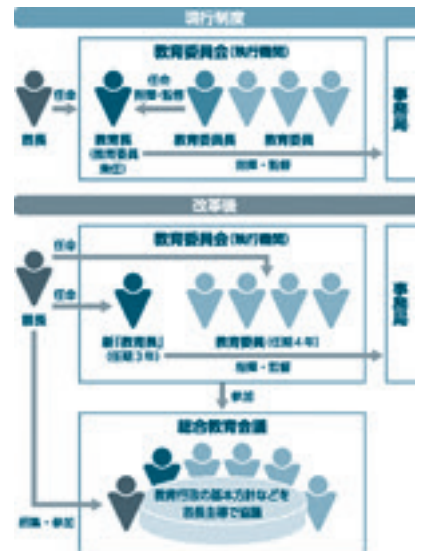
現行制度

教育委員会(執行機関)

任命

首長

任命
指揮・監督

教育長
(教育委員
兼任)

教育委員長

教育委員

指揮・監督

事務局

改革後

教育委員会(執行機関)

任命

任命

首長

新「教育長」
(任期3年)

教育委員(任期4年)

指揮・監督

事務局

参加

総合教育会議

招集・参加

教育行政の基本方針などを
首長主導で協議